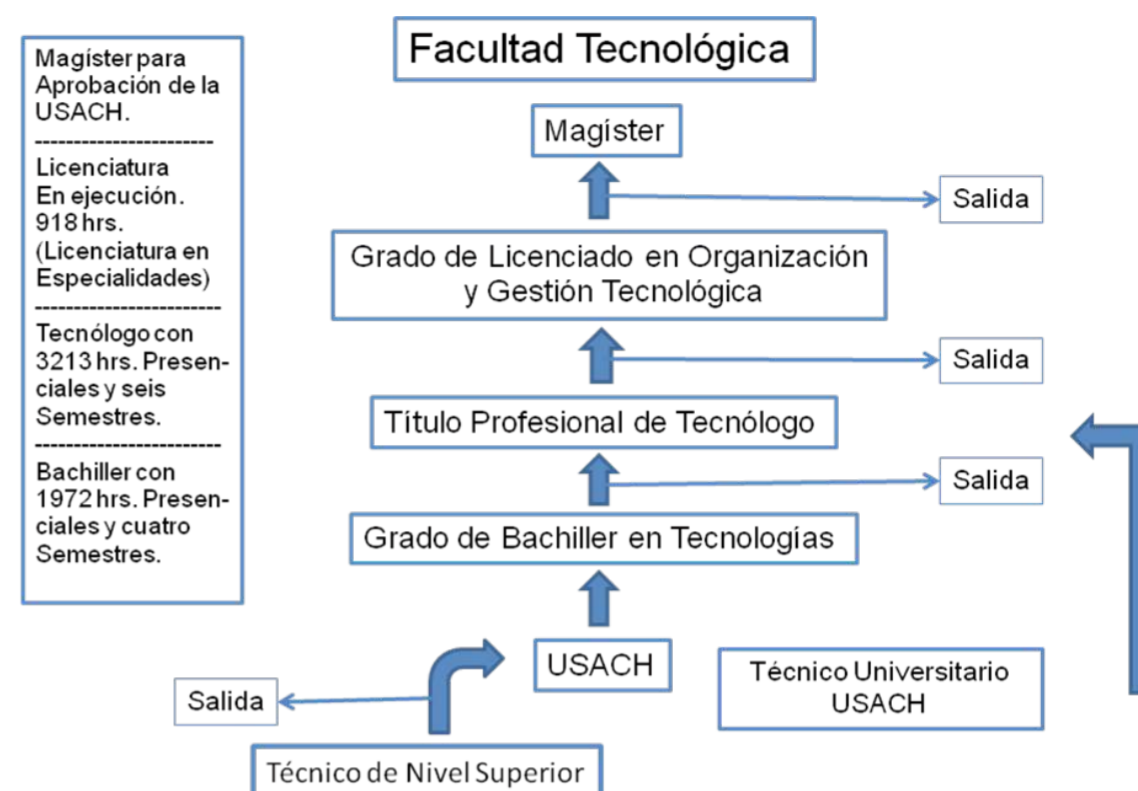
Magíster para Aprobación de la USACH.
------------------------
Licenciatura
En ejecución.
918 hrs.
(Licenciatura en Especialidades)
------------------------
Tecnólogo con 3213 hrs. Presenciales y seis Semestres.
------------------------
Bachiller con 1972 hrs. Presenciales y cuatro Semestres.

Facultad Tecnológica

Magíster

Salida

Grado de Licenciado en Organización y Gestión Tecnológica

Salida

Título Profesional de Tecnólogo

Salida

Grado de Bachiller en Tecnologías

USACH

Técnico Universitario USACH

Salida

Técnico de Nivel Superior